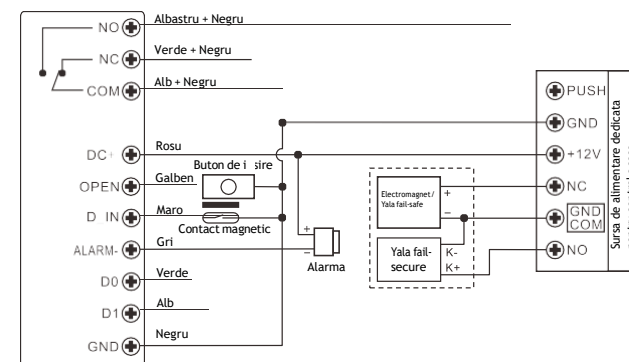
NO
NC
COM
DC
OPEN
D IN
ALARM-
D0
D1
GND

Albastru + Negru
Verde + Negru
Alb + Negru
Rosu
Buton de i sire
Galben
Maro
Contact magnetic
Gri
Verde
Alb
Negru

+
–
Alarma

Electromagnet / Yala fail-safe
+
–
Yala fail-secure
K-
K+

PUSH
GND
+12V
NC
GND
COM
NO

Sursa de alimentare dedicata
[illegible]